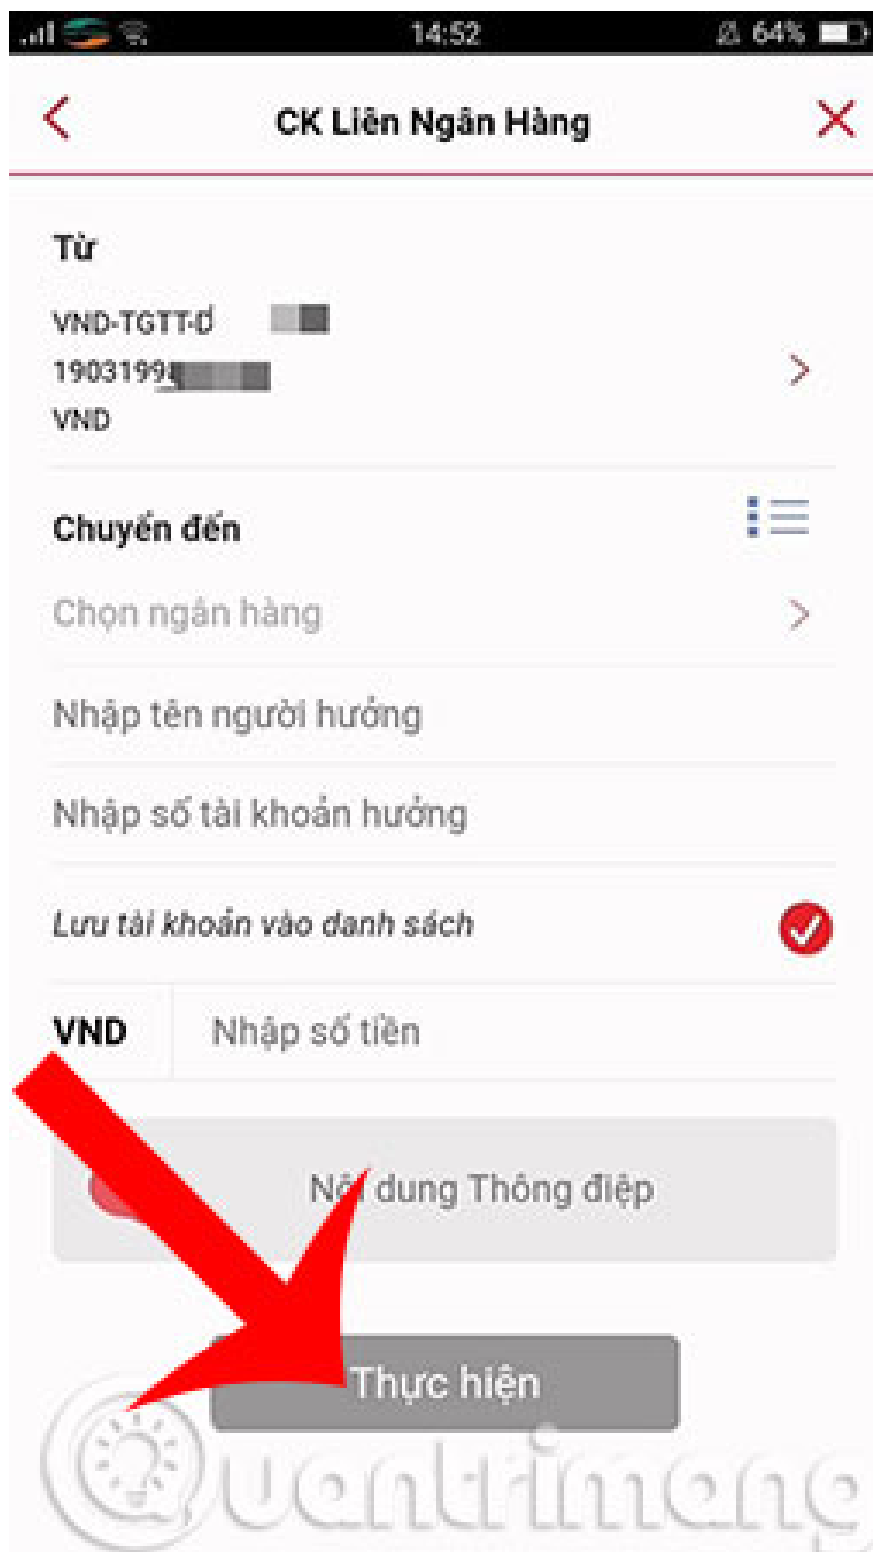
14:52
64%

CK Liên Ngân Hàng

Từ
VND-TGTT-Đ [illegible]
1903199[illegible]
VND

Chuyển đến
Chọn ngân hàng
Nhập tên người hưởng
Nhập số tài khoản hưởng
Lưu tài khoản vào danh sách

VND Nhập số tiền

N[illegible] dung Thông điệp

Thực hiện

Quantrimang